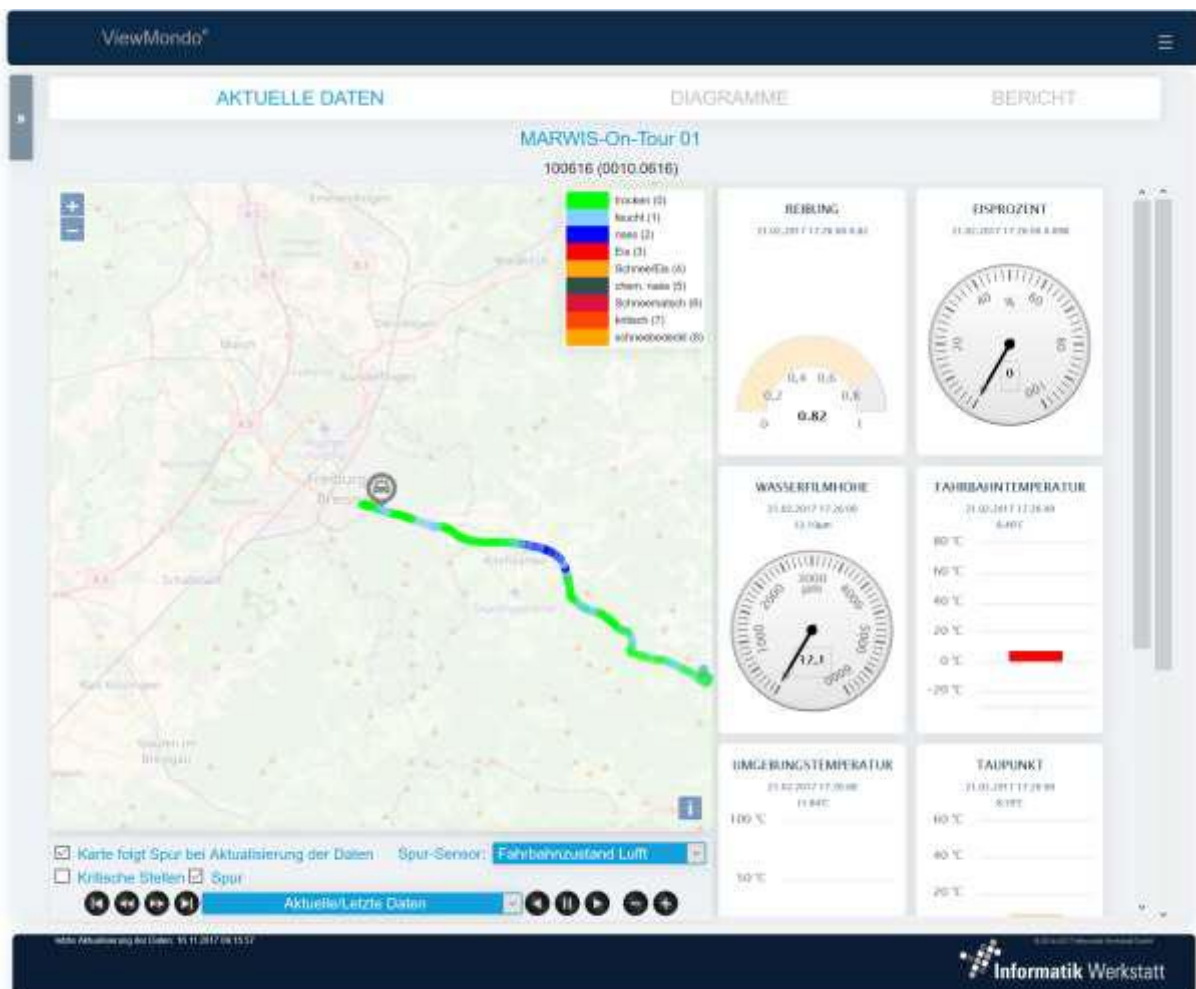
ViewMondo®

AKTUELLE DATEN
DIAGRAMME
BERICHT

MARWIS-On-Tour 01
100616 (0010.0616)

+
−

trocken (0)
feucht (1)
nass (2)
Eis (3)
Schnee/Eis (4)
chem. nass (5)
Schneematsch (6)
kritisch (7)
schneebedeckt (8)

Freiburg
Breisgau

i

REIBUNG
21.02.2017 17:26:08 0.82
0,2
0,4
0,6
0,8
0
1
0.82

EISPROZENT
21.02.2017 17:26:08 0.0%
20
40
%
60
80
100
0

WASSERFILMHÖHE
21.02.2017 17:26:08
17.1µm
1000
2000
3000
µm
4000
5000
6000
17,1

FAHRBAHNTEMPERATUR
21.02.2017 17:26:08
0.40°C
80 °C
60 °C
40 °C
20 °C
0 °C
-20 °C

UMGEBUNGSTEMPERATUR
21.02.2017 17:26:08
11.84°C
100 °C
50 °C

TAUPUNKT
21.02.2017 17:26:08
8.19°C
60 °C
40 °C
20 °C

☑ Karte folgt Spur bei Aktualisierung der Daten
Spur-Sensor: Fahrbahnzustand Lufft
☐ Kritische Stellen ☑ Spur
Aktuelle/Letzte Daten

letzte Aktualisierung der Daten: 15.11.2017 08:15:57
Informatik Werkstatt